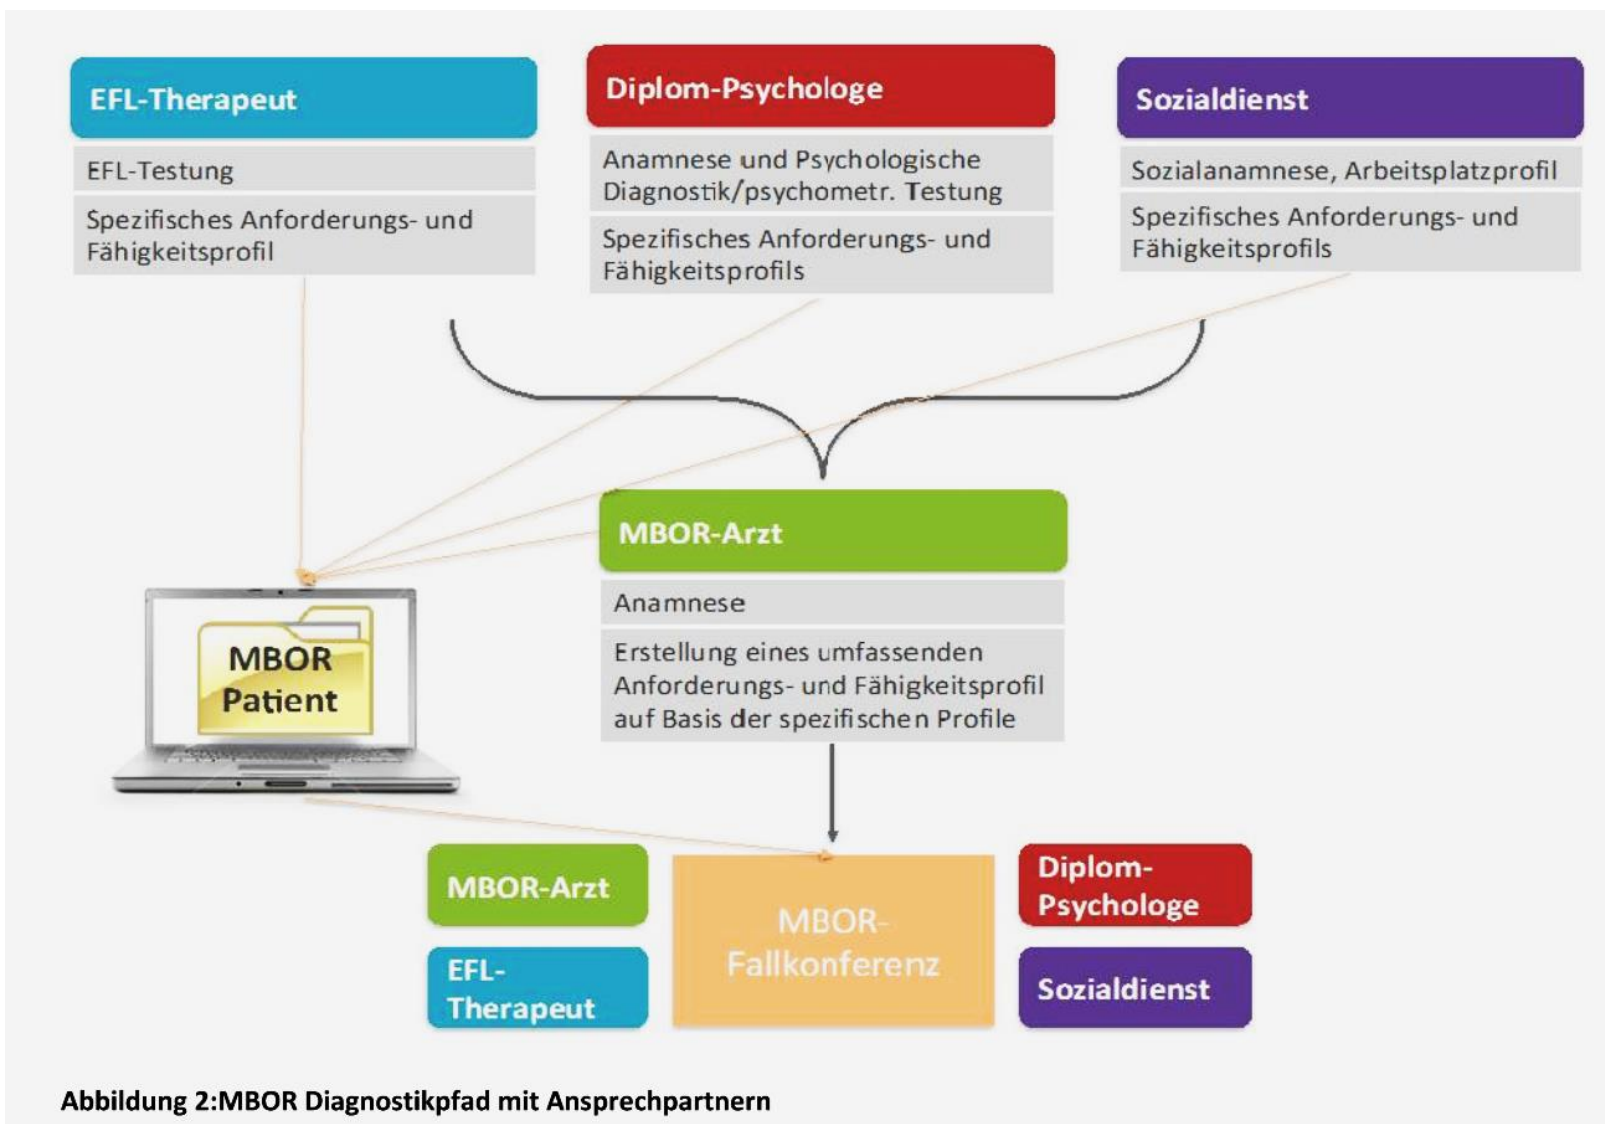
EFL-Therapeut

EFL-Testung

Spezifisches Anforderungs- und Fähigkeitsprofil

Diplom-Psychologe

Anamnese und Psychologische Diagnostik/psychometr. Testung

Spezifisches Anforderungs- und Fähigkeitsprofils

Sozialdienst

Sozialanamnese, Arbeitsplatzprofil

Spezifisches Anforderungs- und Fähigkeitsprofils

MBOR Patient

MBOR-Arzt

Anamnese

Erstellung eines umfassenden Anforderungs- und Fähigkeitsprofil auf Basis der spezifischen Profile

MBOR-Arzt

EFL-Therapeut

MBOR-Fallkonferenz

Diplom-Psychologe

Sozialdienst

Abbildung 2:MBOR Diagnostikpfad mit Ansprechpartnern